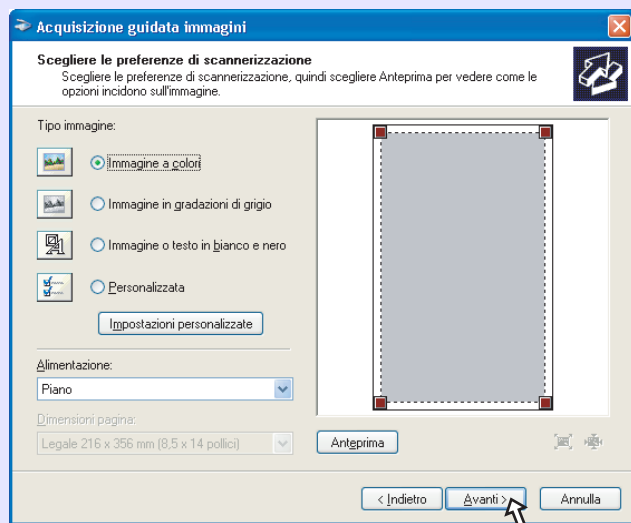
Acquisizione guidata immagini

Scegliere le preferenze di scannerizzazione
Scegliere le preferenze di scannerizzazione, quindi scegliere Anteprima per vedere come le opzioni incidono sull'immagine.

Tipo immagine:

Immagine a colori

Immagine in gradazioni di grigio

Immagine o testo in bianco e nero

Personalizzata

Impostazioni personalizzate

Alimentazione:
Piano

Dimensioni pagina:
Legale 216 x 356 mm (8,5 x 14 pollici)

Anteprima

< Indietro
Avanti >
Annulla